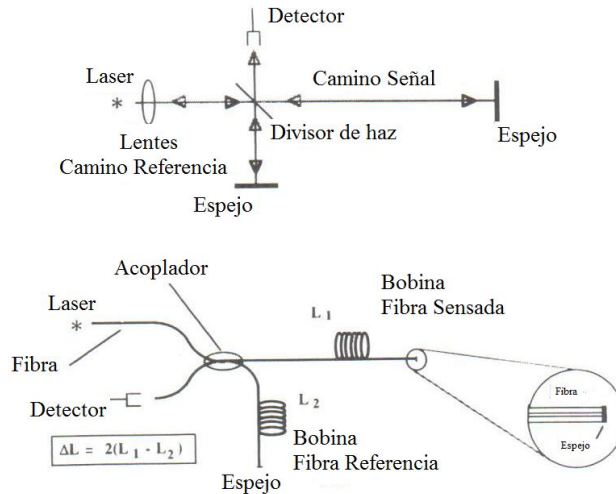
Detector

Laser

Camino Señal

Lentes

Divisor de haz

Espejo

Camino Referencia

Espejo

Acoplador

Bobina

Laser

$L_1$

Fibra Sensada

Fibra

Fibra

Detector

$L_2$

Espejo

$\Delta L = 2(L_1 - L_2)$

Bobina

Fibra Referencia

Espejo